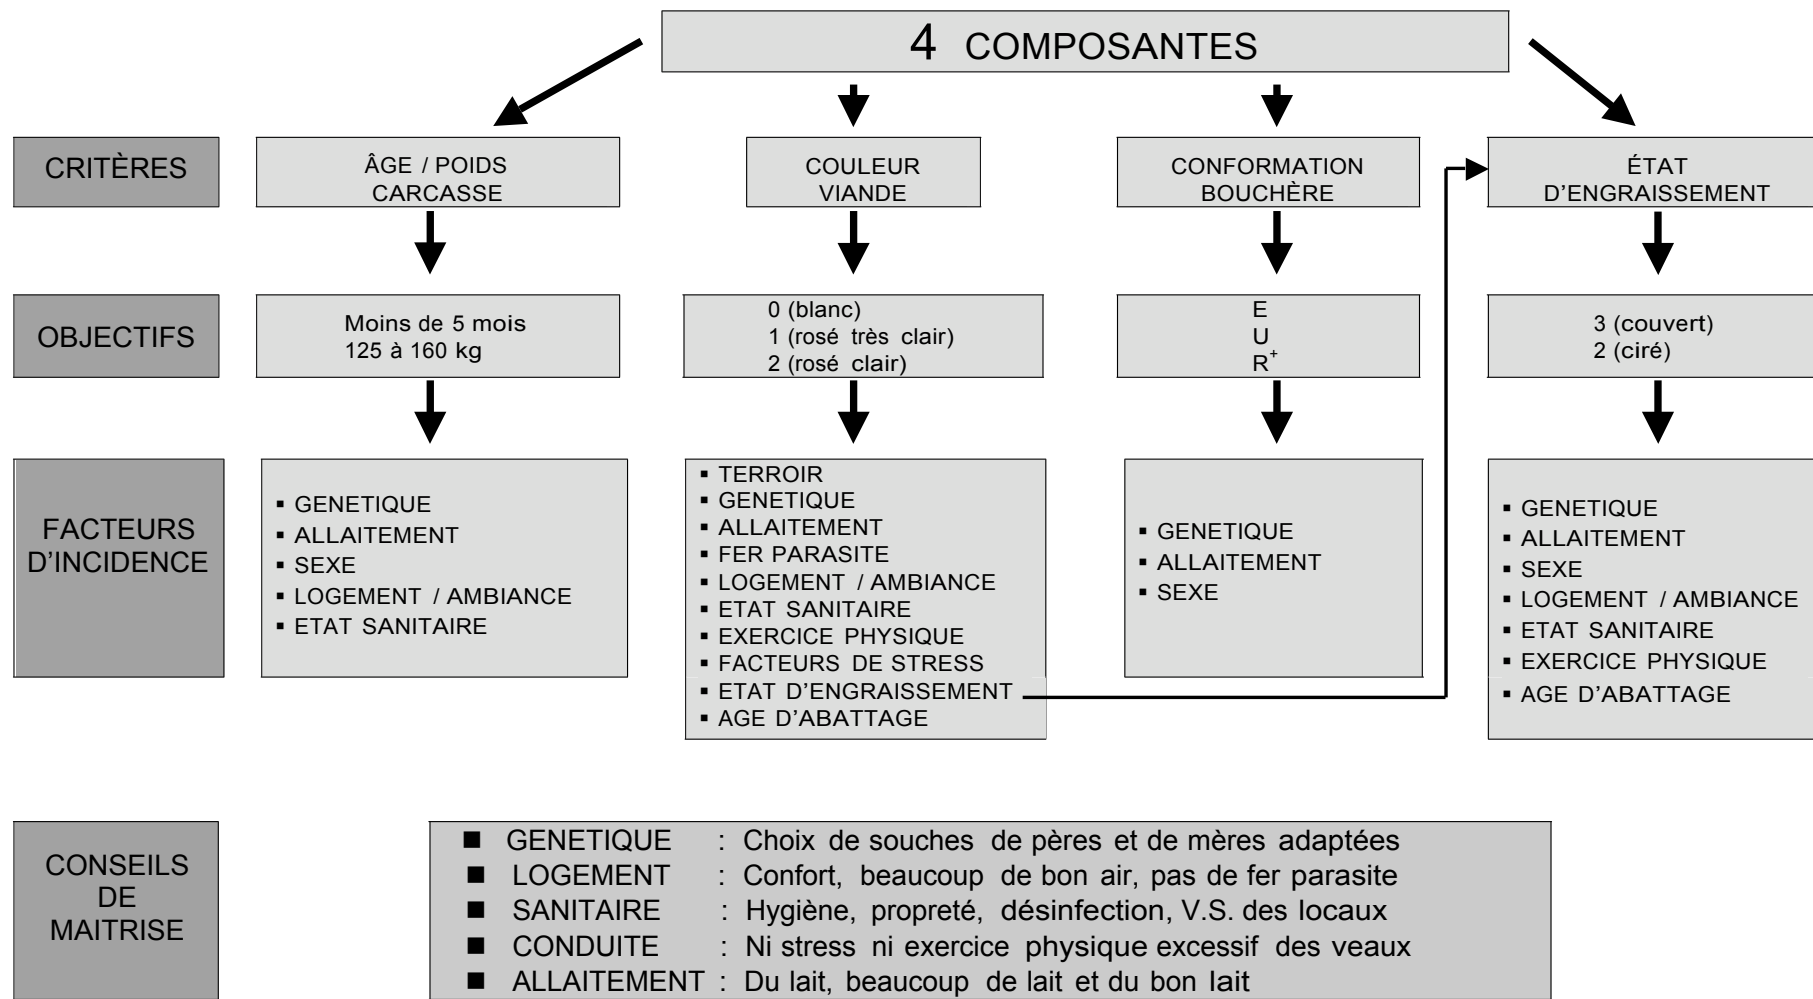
4 COMPOSANTES

CRITÈRES

ÂGE / POIDS CARCASSE

COULEUR VIANDE

CONFORMATION BOUCHÈRE

ÉTAT D'ENGRAISSEMENT

OBJECTIFS

Moins de 5 mois
125 à 160 kg

0 (blanc)
1 (rosé très clair)
2 (rosé clair)

E
U
$R^+$

3 (couvert)
2 (ciré)

FACTEURS D'INCIDENCE

▪ GENETIQUE
▪ ALLAITEMENT
▪ SEXE
▪ LOGEMENT / AMBIANCE
▪ ETAT SANITAIRE

▪ TERROIR
▪ GENETIQUE
▪ ALLAITEMENT
▪ FER PARASITE
▪ LOGEMENT / AMBIANCE
▪ ETAT SANITAIRE
▪ EXERCICE PHYSIQUE
▪ FACTEURS DE STRESS
▪ ETAT D'ENGRAISSEMENT
▪ AGE D'ABATTAGE

▪ GENETIQUE
▪ ALLAITEMENT
▪ SEXE

▪ GENETIQUE
▪ ALLAITEMENT
▪ SEXE
▪ LOGEMENT / AMBIANCE
▪ ETAT SANITAIRE
▪ EXERCICE PHYSIQUE
▪ AGE D'ABATTAGE

CONSEILS DE MAITRISE

■ GENETIQUE : Choix de souches de pères et de mères adaptées
■ LOGEMENT : Confort, beaucoup de bon air, pas de fer parasite
■ SANITAIRE : Hygiène, propreté, désinfection, V.S. des locaux
■ CONDUITE : Ni stress ni exercice physique excessif des veaux
■ ALLAITEMENT : Du lait, beaucoup de lait et du bon lait